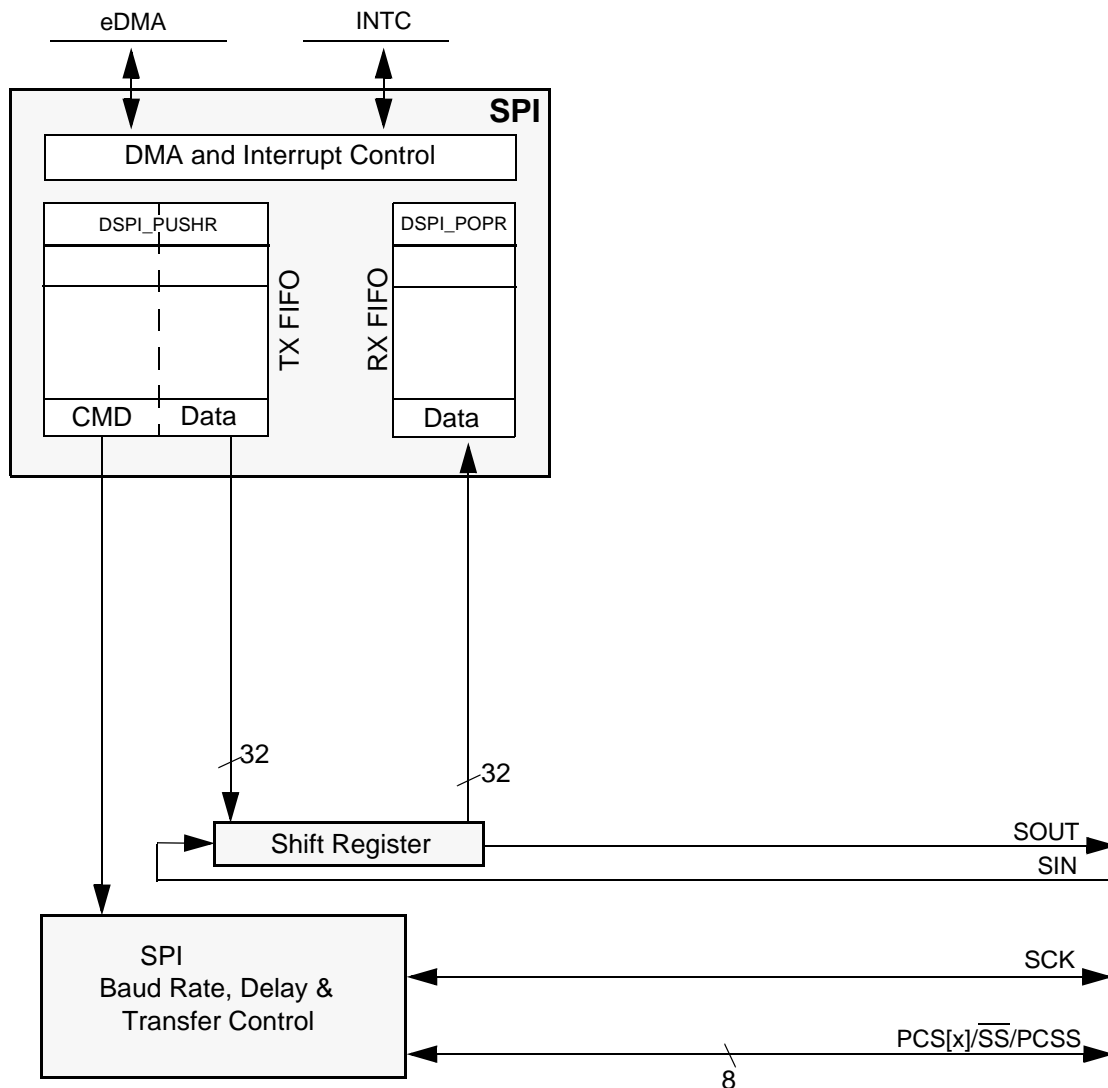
eDMA

INTC

SPI

DMA and Interrupt Control

DSPI_PUSHR

TX FIFO

CMD

Data

DSPI_POPR

RX FIFO

Data

32

32

Shift Register

SOUT

SIN

SPI
Baud Rate, Delay &
Transfer Control

SCK

PCS[x]/$\overline{SS}$/PCSS

8